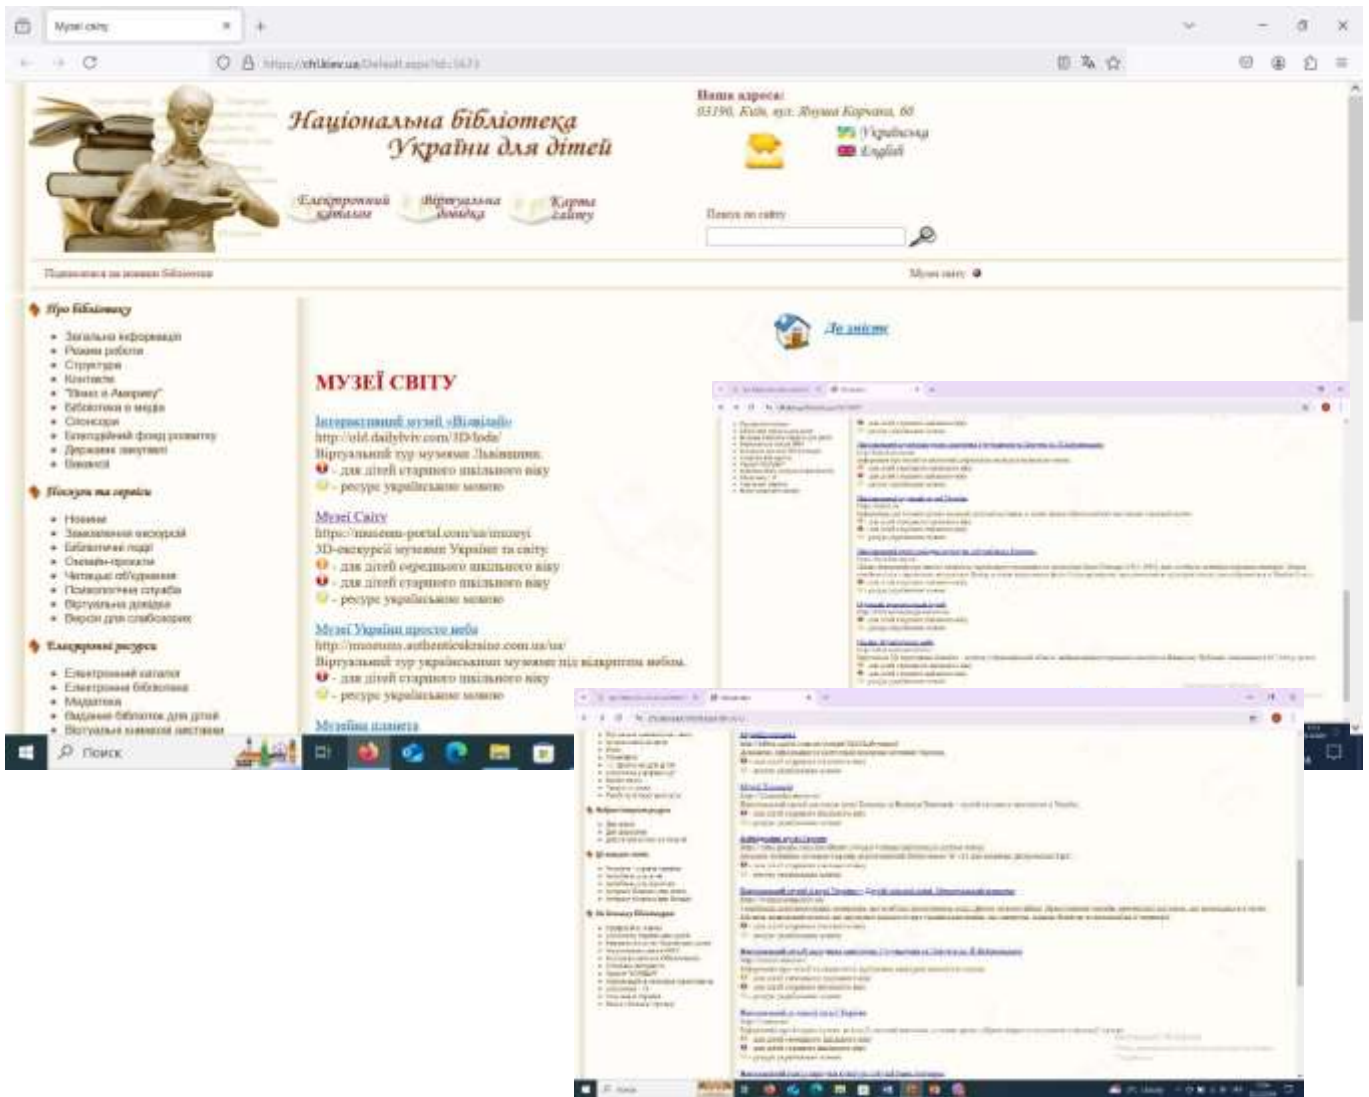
Музеї світу

https://chl.kiev.ua/Default.aspx?id=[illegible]

Національна бібліотека України для дітей

Електронний каталог   Віртуальна довідка   Карта сайту

Наша адреса:
03190, Київ, вул. Януша Корчака, 60

Українська
English

Пошук по сайту

Подивитися за межами бібліотеки

Музеї світу

До змісту

Про бібліотеку
• Загальна інформація
• Режим роботи
• Структура
• Контакти
• "Вікно в Америку"
• Бібліотека в медіа
• Спонсори
• Благодійний фонд розвитку
• Державні закупівлі
• Вакансії

Послуги та сервіси
• Новини
• Замовлення екскурсій
• Бібліотечні події
• Онлайн-проекти
• Читацькі об'єднання
• Психологічна служба
• Віртуальна довідка
• Версія для слабозорих

Електронні ресурси
• Електронний каталог
• Електронна бібліотека
• Медіатека
• Видання бібліотек для дітей
• Віртуальні книжкові виставки

МУЗЕЇ СВІТУ

Інтерактивний музей «Віміліайв»
http://old.dailylviv.com/3D/lodz/
Віртуальний тур музеями Львівщини.
- для дітей старшого шкільного віку
- ресурс українською мовою

Музеї Світу
https://museum-portal.com/ua/museyi
3D-екскурсії музеями України та світу.
- для дітей середнього шкільного віку
- для дітей старшого шкільного віку
- ресурс українською мовою

Музеї України просто неба
http://museum.authenticukraine.com.ua/ua/
Віртуальний тур українськими музеями під відкритим небом.
- для дітей старшого шкільного віку
- ресурс українською мовою

Музейна планета

Поиск